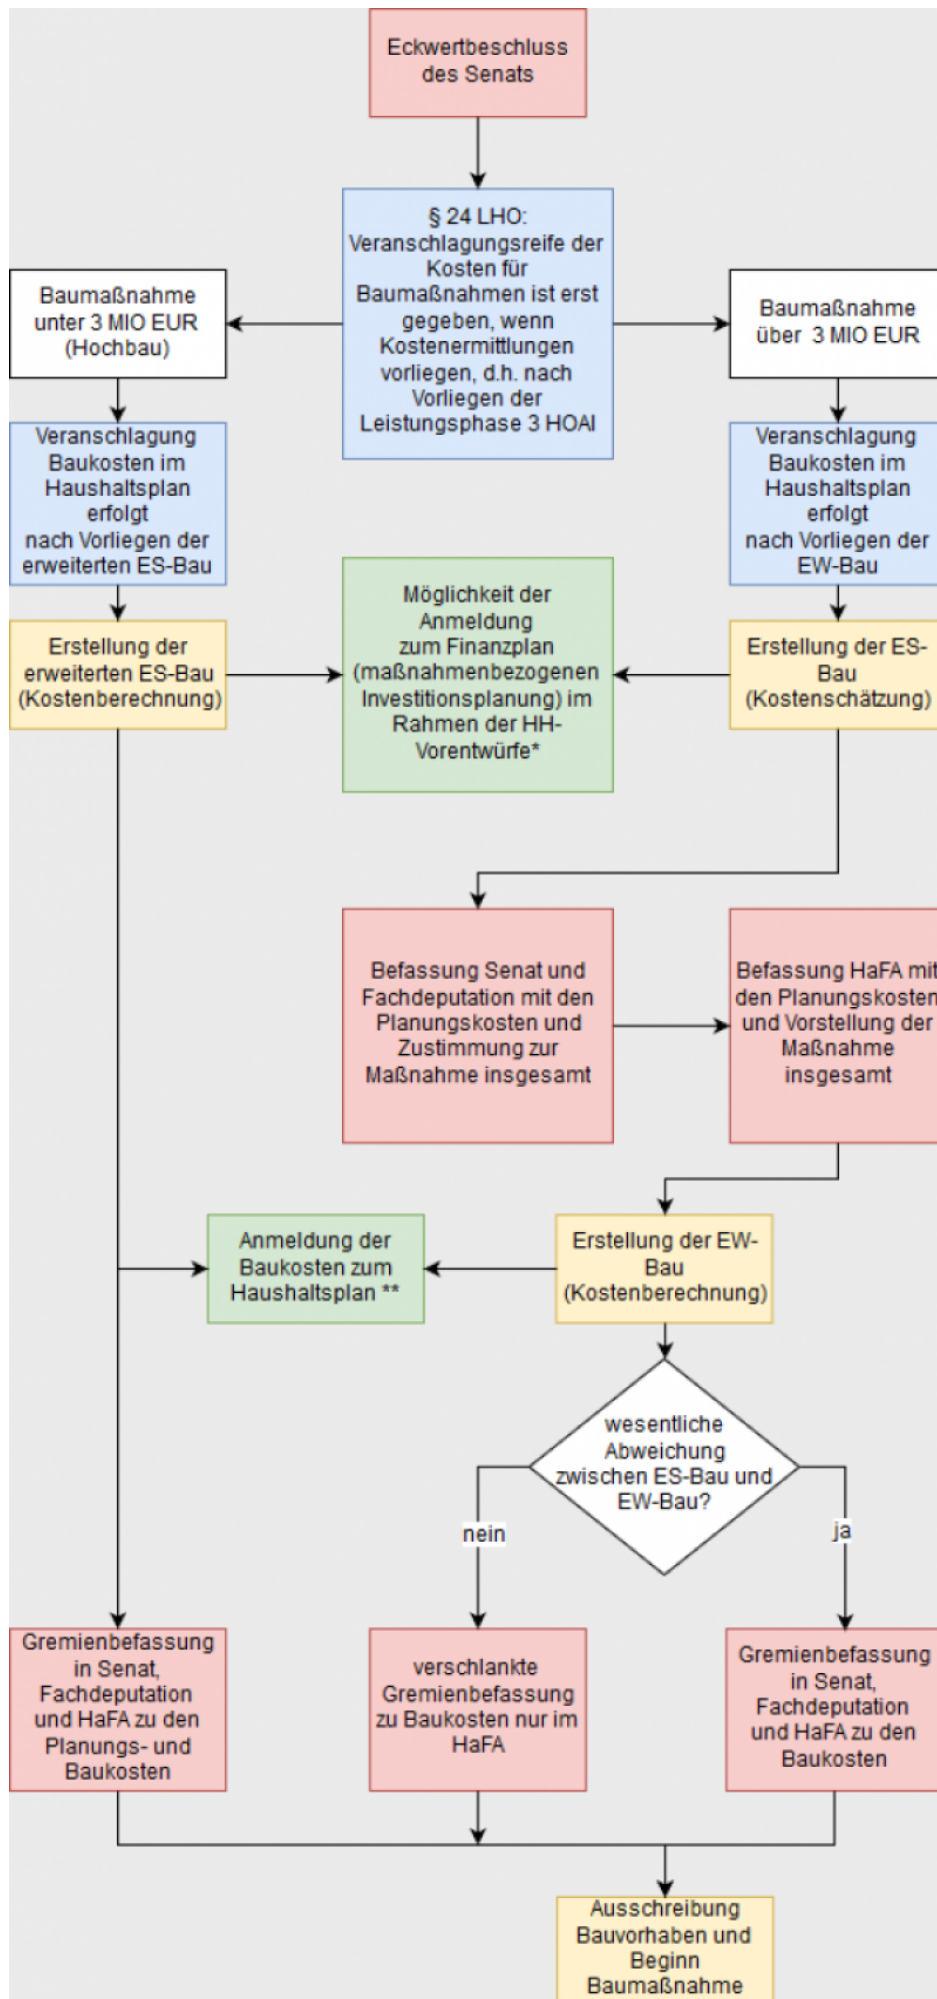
Eckwertbeschluss des Senats

§ 24 LHO: Veranschlagungsreife der Kosten für Baumaßnahmen ist erst gegeben, wenn Kostenermittlungen vorliegen, d.h. nach Vorliegen der Leistungsphase 3 HOAI

Baumaßnahme unter 3 MIO EUR (Hochbau)

Baumaßnahme über 3 MIO EUR

Veranschlagung Baukosten im Haushaltsplan erfolgt nach Vorliegen der erweiterten ES-Bau

Veranschlagung Baukosten im Haushaltsplan erfolgt nach Vorliegen der EW-Bau

Erstellung der erweiterten ES-Bau (Kostenberechnung)

Möglichkeit der Anmeldung zum Finanzplan (maßnahmenbezogenen Investitionsplanung) im Rahmen der HH-Vorentwürfe*

Erstellung der ES-Bau (Kostenschätzung)

Befassung Senat und Fachdeputation mit den Planungskosten und Zustimmung zur Maßnahme insgesamt

Befassung HaFA mit den Planungskosten und Vorstellung der Maßnahme insgesamt

Anmeldung der Baukosten zum Haushaltsplan **

Erstellung der EW-Bau (Kostenberechnung)

wesentliche Abweichung zwischen ES-Bau und EW-Bau?

nein

ja

Gremienbefassung in Senat, Fachdeputation und HaFA zu den Planungs- und Baukosten

verschlankte Gremienbefassung zu Baukosten nur im HaFA

Gremienbefassung in Senat, Fachdeputation und HaFA zu den Baukosten

Ausschreibung Bauvorhaben und Beginn Baumaßnahme